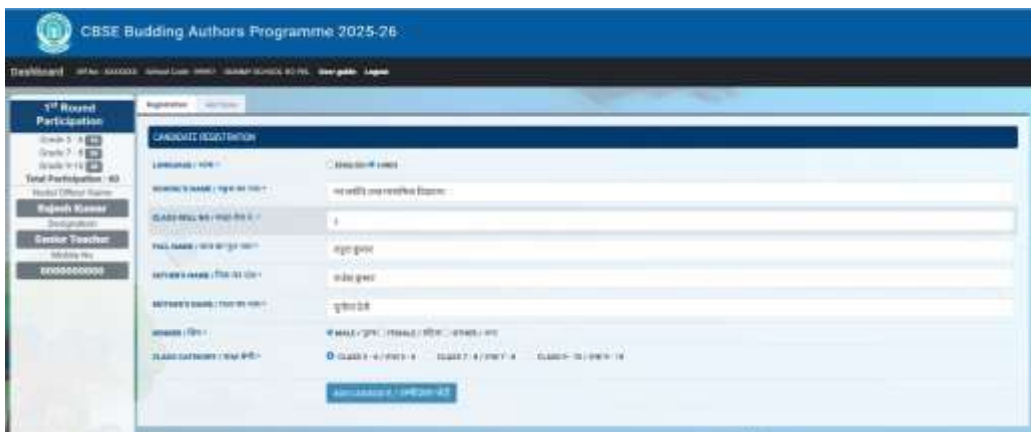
CBSE Budding Authors Programme 2025-26

Dashboard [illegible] User guide Logout

1st Round Participation

Grade 3 - 6 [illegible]
Grade 7 - 8 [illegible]
Grade 9-12 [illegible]
Total Participation : 63
Nodal Officer Name
Rajesh Kumar
Designation
Senior Teacher
Mobile No
0000000000

Registration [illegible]

CANDIDATE REGISTRATION

LANGUAGE / भाषा * ENGLISH HINDI

SCHOOL'S NAME / स्कूल का नाम * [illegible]

CLASS ROLL NO / कक्षा रोल नं. * 1

FULL NAME / छात्र का पूरा नाम * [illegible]

FATHER'S NAME / पिता का नाम * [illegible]

MOTHER'S NAME / माता का नाम * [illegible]

GENDER / लिंग * MALE / पुरुष FEMALE / महिला OTHER / अन्य

CLASS CATEGORY / वर्ग श्रेणी * CLASS 3 - 6 / कक्षा 3 - 6 CLASS 7 - 8 / कक्षा 7 - 8 CLASS 9 - 12 / कक्षा 9 - 12

ADD CANDIDATE / उम्मीदवार जोड़ें